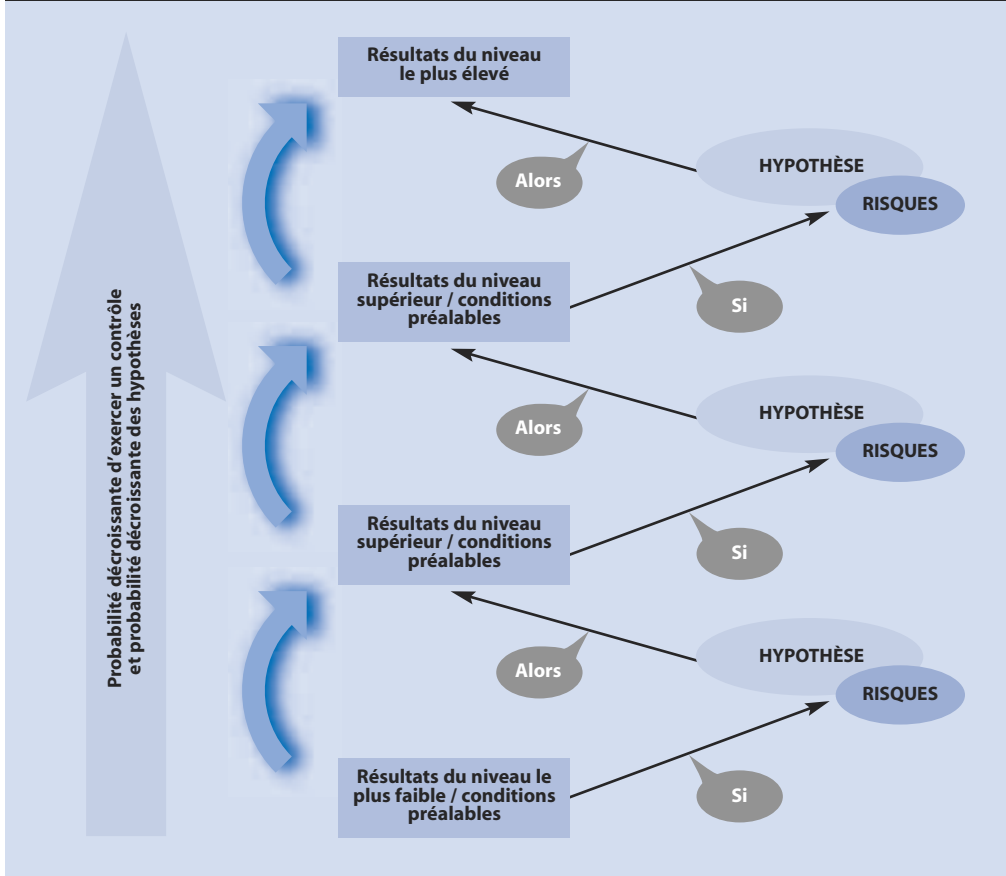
Probabilité décroissante d'exercer un contrôle et probabilité décroissante des hypothèses

Résultats du niveau le plus élevé

Alors

HYPOTHÈSE

RISQUES

Résultats du niveau supérieur / conditions préalables

Si

Alors

HYPOTHÈSE

RISQUES

Résultats du niveau supérieur / conditions préalables

Si

Alors

HYPOTHÈSE

RISQUES

Résultats du niveau le plus faible / conditions préalables

Si